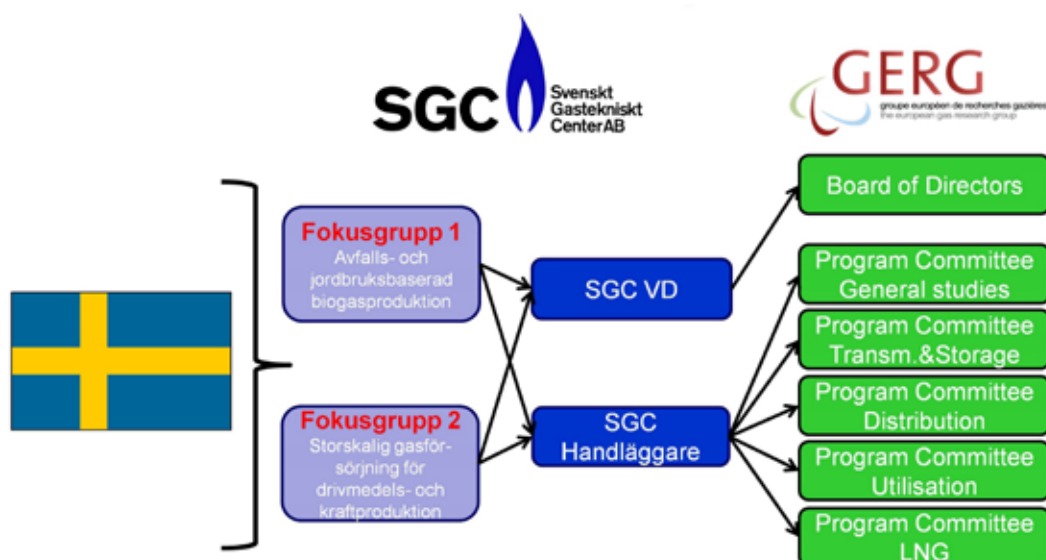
SGC Svenskt Gastekniskt CenterAB

GERG groupe européen de recherches gazières the european gas research group

Fokusgrupp 1
Avfalls- och jordbruksbaserad biogasproduktion

Fokusgrupp 2
Storskalig gasförsörjning för drivmedels- och kraftproduktion

SGC VD

SGC Handläggare

Board of Directors

Program Committee General studies

Program Committee Transm.&Storage

Program Committee Distribution

Program Committee Utilisation

Program Committee LNG